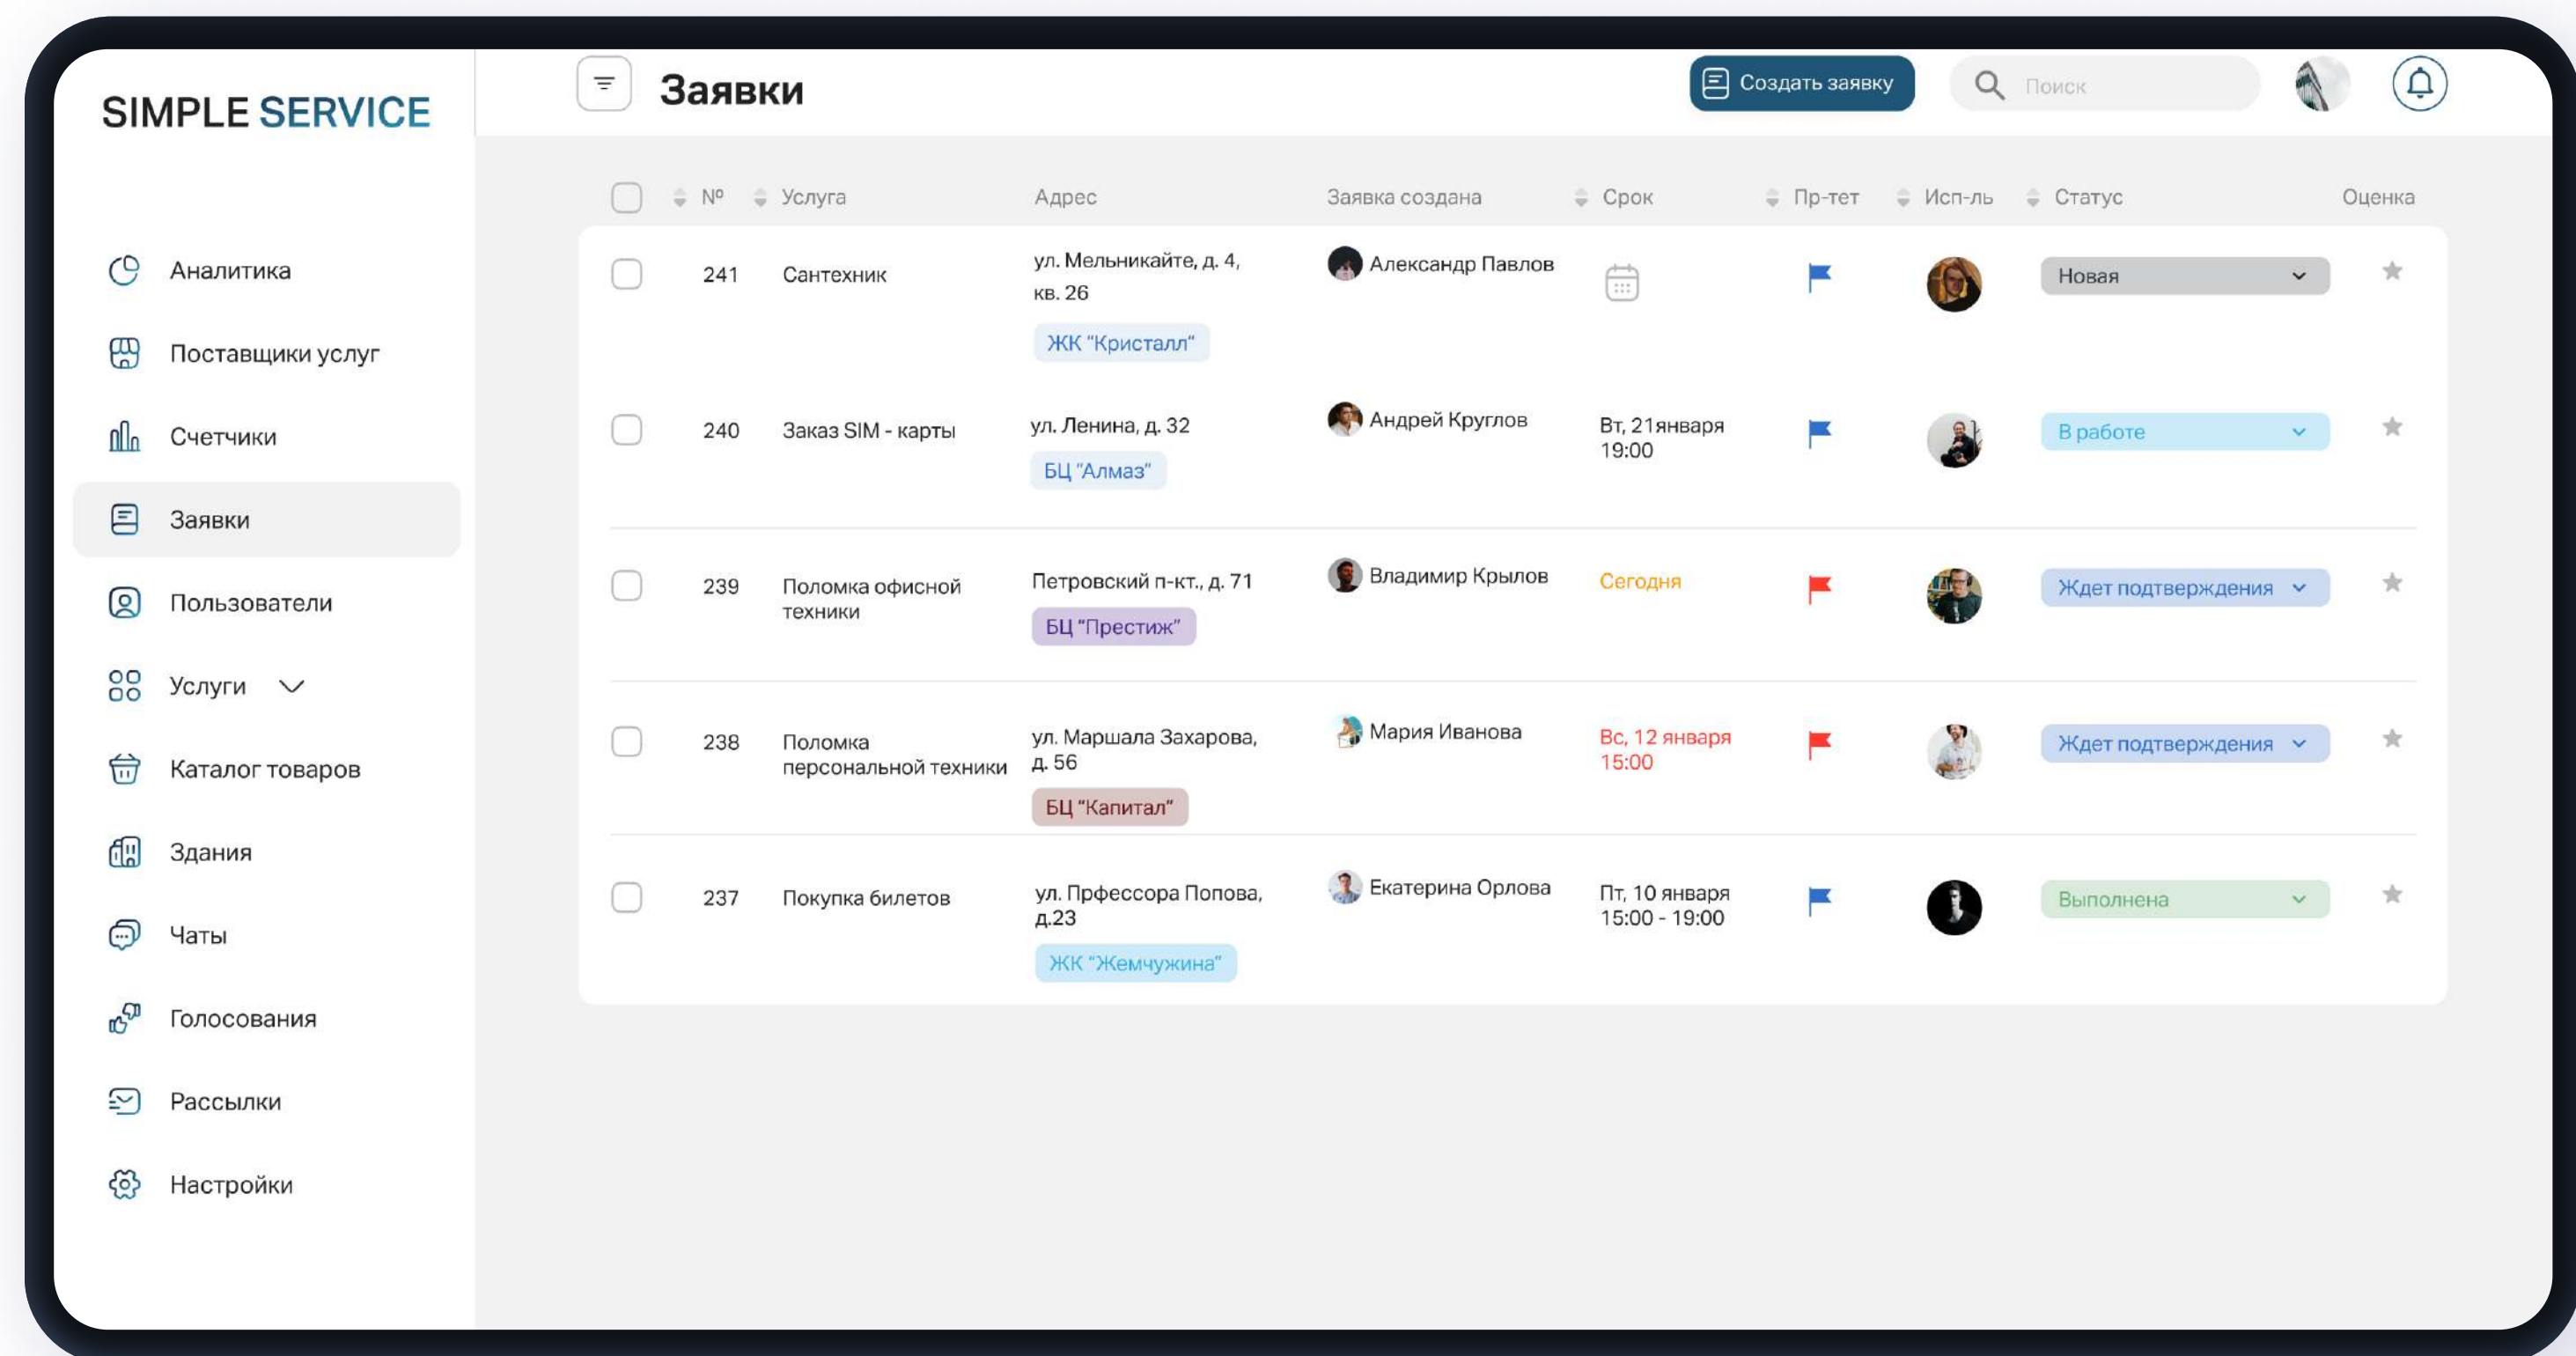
SIMPLE SERVICE

Заявки

Создать заявку

Поиск

Аналитика
Поставщики услуг
Счетчики
Заявки
Пользователи
Услуги
Каталог товаров
Здания
Чаты
Голосования
Рассылки
Настройки

| | № | Услуга | Адрес | Заявка создана | Срок | Пр-тет | Исп-ль | Статус | Оценка |
|---|---|---|---|---|---|---|---|---|---|
| | 241 | Сантехник | ул. Мельникайте, д. 4, кв. 26 ЖК "Кристалл" | Александр Павлов | | | | Новая | |
| | 240 | Заказ SIM - карты | ул. Ленина, д. 32 БЦ "Алмаз" | Андрей Круглов | Вт, 21января 19:00 | | | В работе | |
| | 239 | Поломка офисной техники | Петровский п-кт., д. 71 БЦ "Престиж" | Владимир Крылов | Сегодня | | | Ждет подтверждения | |
| | 238 | Поломка персональной техники | ул. Маршала Захарова, д. 56 БЦ "Капитал" | Мария Иванова | Вс, 12 января 15:00 | | | Ждет подтверждения | |
| | 237 | Покупка билетов | ул. Прфессора Попова, д.23 ЖК "Жемчужина" | Екатерина Орлова | Пт, 10 января 15:00 - 19:00 | | | Выполнена | |